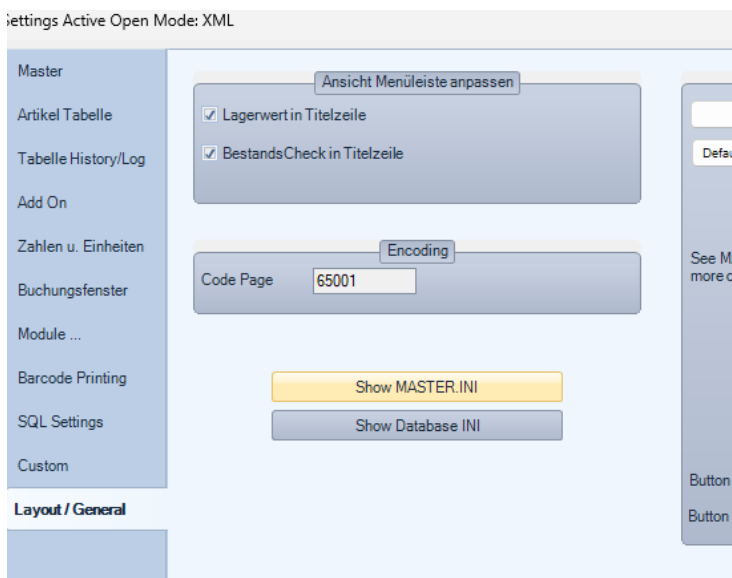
Settings Active Open Mode: XML

Master
Artikel Tabelle
Tabelle History/Log
Add On
Zahlen u. Einheiten
Buchungsfenster
Module ...
Barcode Printing
SQL Settings
Custom
Layout / General

Ansicht Menüleiste anpassen
☑ Lagerwert in Titelzeile
☑ BestandsCheck in Titelzeile

Encoding
Code Page 65001

Show MASTER.INI
Show Database INI

Defa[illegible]
See M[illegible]
more c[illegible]
Button
Button